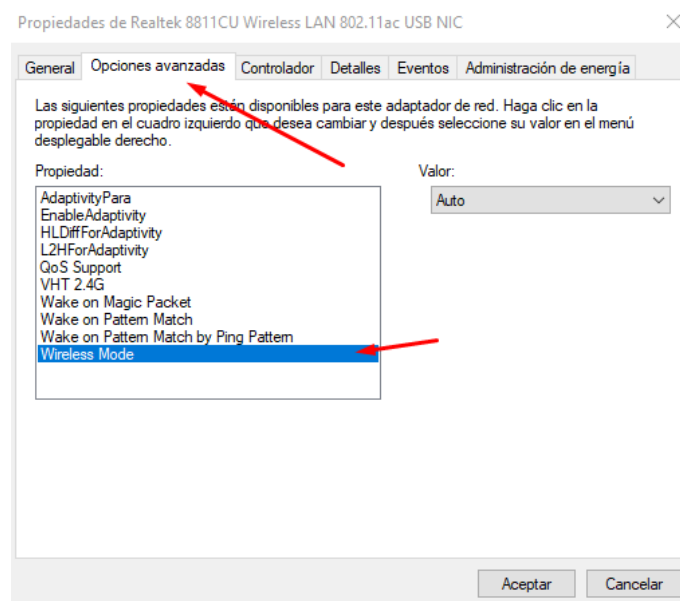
Propiedades de Realtek 8811CU Wireless LAN 802.11ac USB NIC

General | Opciones avanzadas | Controlador | Detalles | Eventos | Administración de energía

Las siguientes propiedades están disponibles para este adaptador de red. Haga clic en la propiedad en el cuadro izquierdo que desea cambiar y después seleccione su valor en el menú desplegable derecho.

Propiedad:

AdaptivityPara
EnableAdaptivity
HLDiffForAdaptivity
L2HForAdaptivity
QoS Support
VHT 2.4G
Wake on Magic Packet
Wake on Pattern Match
Wake on Pattern Match by Ping Pattern
Wireless Mode

Valor:

Auto

Aceptar
Cancelar